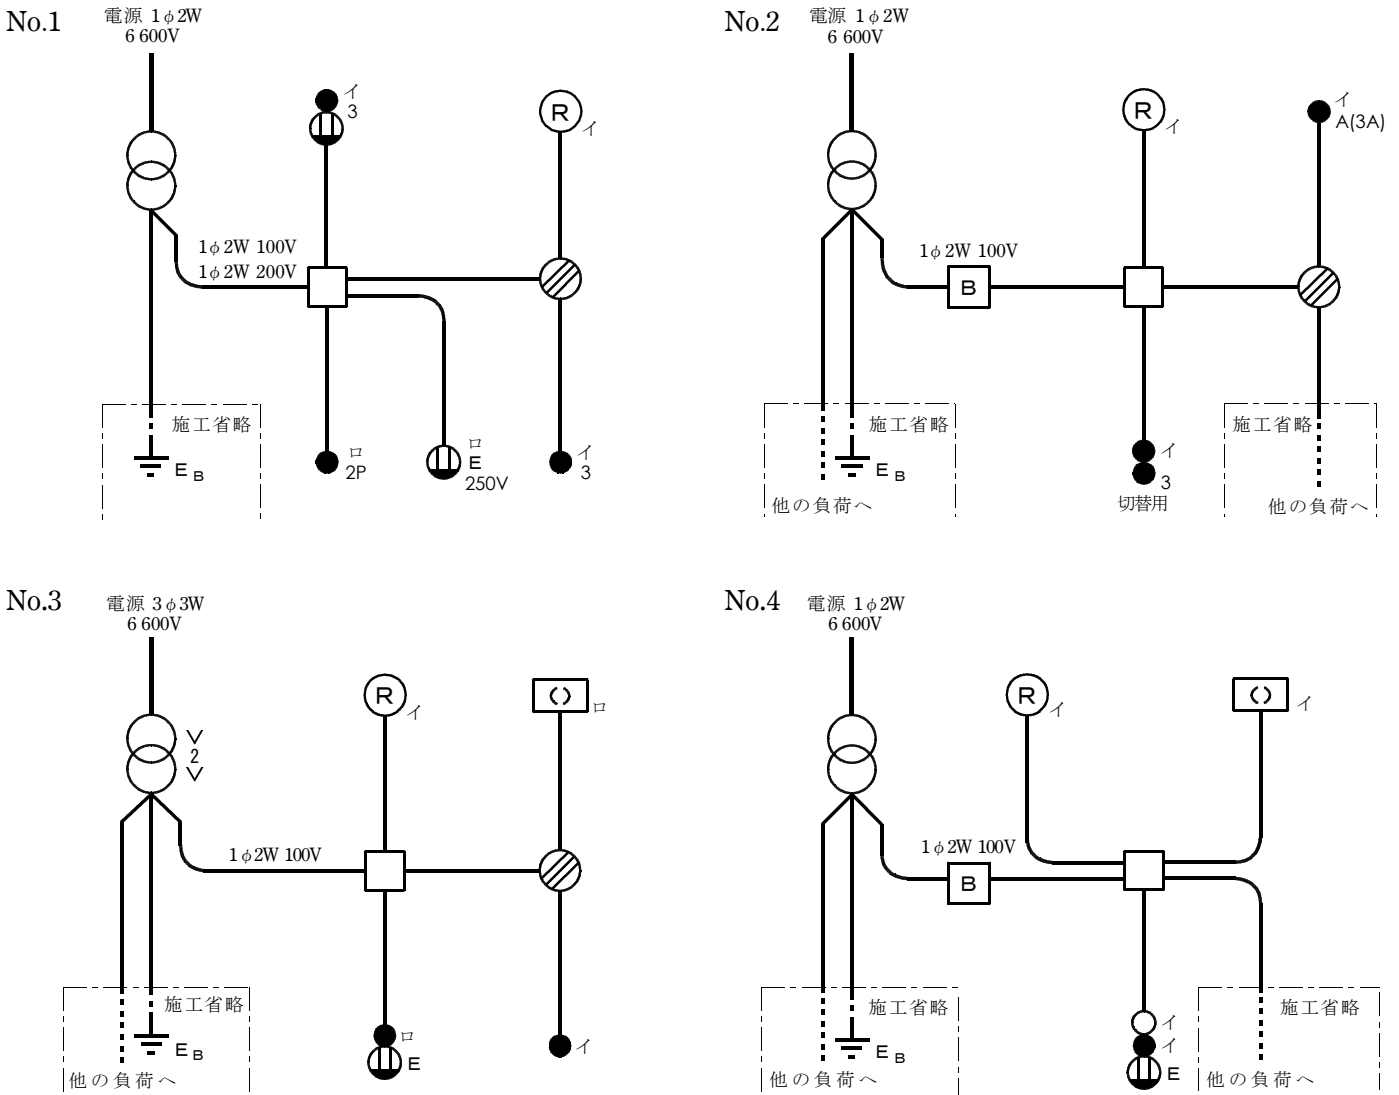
No.1
電源 1$\phi$2W
6 600V

イ
3

R イ

1$\phi$2W 100V
1$\phi$2W 200V

施工省略
$E_B$

ロ
2P

ロ
E
250V

イ
3

No.2
電源 1$\phi$2W
6 600V

R イ

イ
A(3A)

1$\phi$2W 100V

B

施工省略
$E_B$
他の負荷へ

イ
3
切替用

施工省略
他の負荷へ

No.3
電源 3$\phi$3W
6 600V

V
2
V

R イ

( ) ロ

1$\phi$2W 100V

施工省略
$E_B$
他の負荷へ

ロ
E

イ

No.4
電源 1$\phi$2W
6 600V

R イ

( ) イ

1$\phi$2W 100V

B

施工省略
$E_B$
他の負荷へ

イ
イ
E

施工省略
他の負荷へ